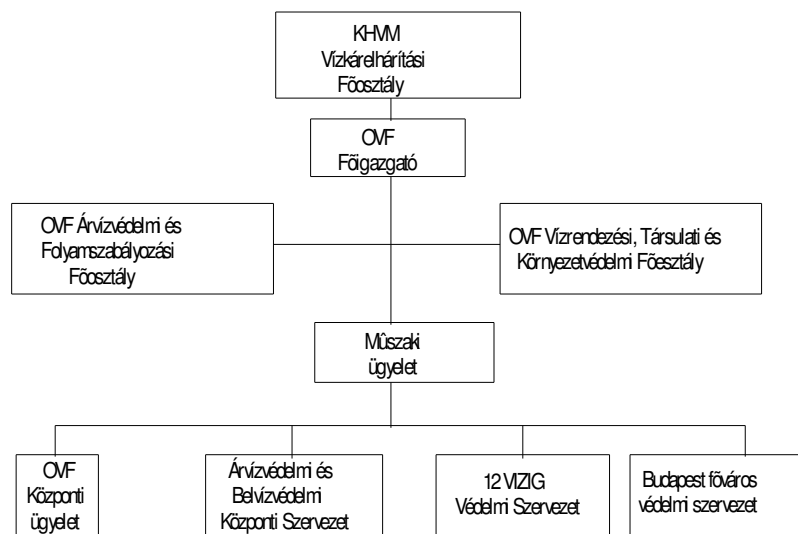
KHVM
Vízkárelhárítási
Főosztály

OVF
Főigazgató

OVF Árvízvédelmi és Folyamszabályozási Főosztály

OVF Vízrendezési, Társulati és Környezetvédelmi Főosztály

Mûszaki
ügyelet

OVF
Központi
ügyelet

Árvízvédelmi és
Belvízvédelmi
Központi Szervezet

12 VIZIG
Védelmi Szervezet

Budapest főváros
védelmi szervezet